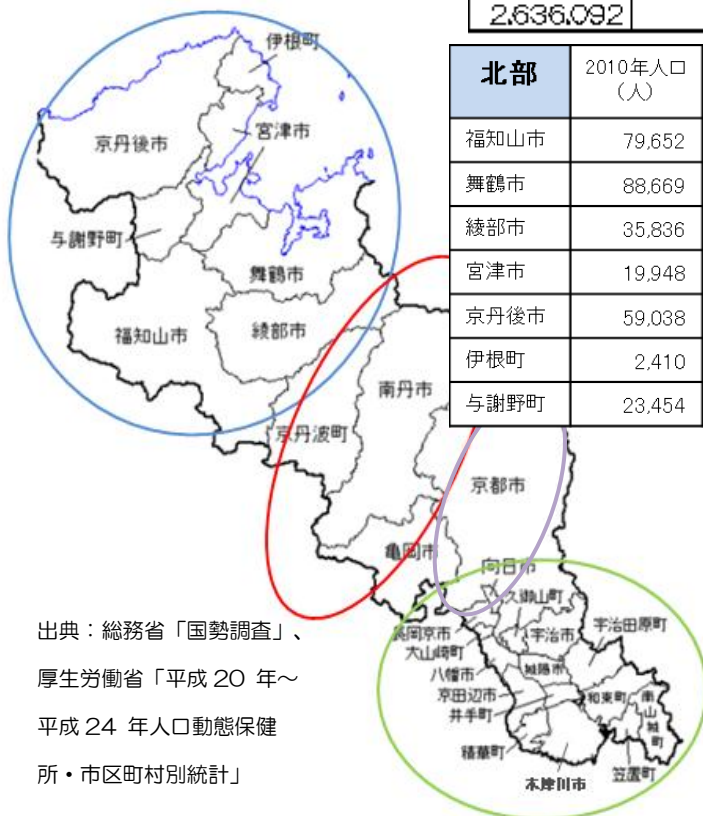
2,636,092

| 北部 | 2010年人口（人） |
|---|---|
| 福知山市 | 79,652 |
| 舞鶴市 | 88,669 |
| 綾部市 | 35,836 |
| 宮津市 | 19,948 |
| 京丹後市 | 59,038 |
| 伊根町 | 2,410 |
| 与謝野町 | 23,454 |

伊根町
京丹後市
宮津市
与謝野町
舞鶴市
福知山市
綾部市
南丹市
京丹波町
京都市
亀岡市
向日市
長岡京市
大山崎町
久御山町
宇治市
宇治田原町
城陽市
八幡市
京田辺市
井手町
和束町
南山城村
精華町
笠置町
木津川市

出典：総務省「国勢調査」、厚生労働省「平成 20 年～平成 24 年人口動態保健所・市区町村別統計」